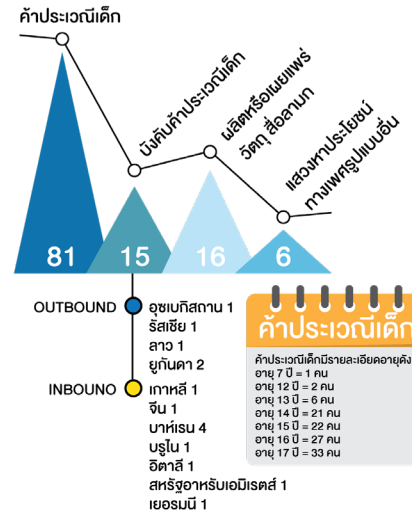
ค้าประเวณีเด็ก

บังคับค้าประเวณีเด็ก

ผลิตหรือเผยแพร่วัตถุ สื่อลามก

แสวงหาประโยชน์ทางเพศรูปแบบอื่น

81

15

16

6

OUTBOUND

อุซเบกิสถาน 1
รัสเซีย 1
ลาว 1
ยูกันดา 2

INBOUNO

เกาหลี 1
จีน 1
บาห์เรน 4
บรูไน 1
อิตาลี 1
สหรัฐอาหรับเอมิเรตส์ 1
เยอรมนี 1

ค้าประเวณีเด็ก

ค้าประเวณีเด็กมีรายละเอียดอายุดัง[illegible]
อายุ 7 ปี = 1 คน
อายุ 12 ปี = 2 คน
อายุ 13 ปี = 6 คน
อายุ 14 ปี = 21 คน
อายุ 15 ปี = 22 คน
อายุ 16 ปี = 27 คน
อายุ 17 ปี = 33 คน